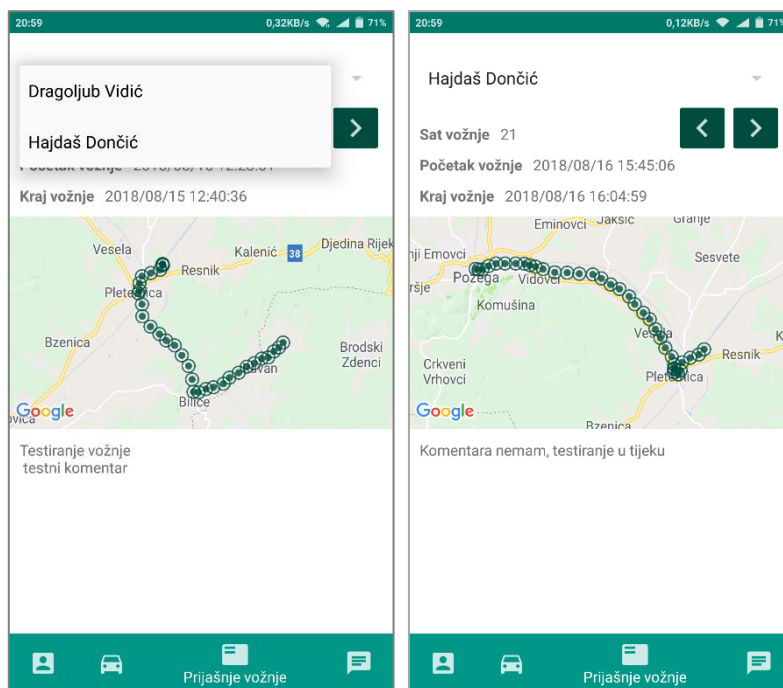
20:59 0,32KB/s 71%

Dragoljub Vidić

Hajdaš Dončić

Početak vožnje 2018/08/15 12:28:01

Kraj vožnje 2018/08/15 12:40:36

Vesela Resnik Kalenić 38 Djedina Rijek Pleternica Bzenica Brodski Zdenci Bilice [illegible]avan Google

Testiranje vožnje
testni komentar

Prijašnje vožnje

20:59 0,12KB/s 71%

Hajdaš Dončić

Sat vožnje 21

Početak vožnje 2018/08/16 15:45:06

Kraj vožnje 2018/08/16 16:04:59

Eminovci Jakšić Granje Emovci Sesvete Požega Vidovci Komušina Vesela Resnik Crkveni Vrhovci Pleternica Bzenica Google

Komentara nemam, testiranje u tijeku

Prijašnje vožnje